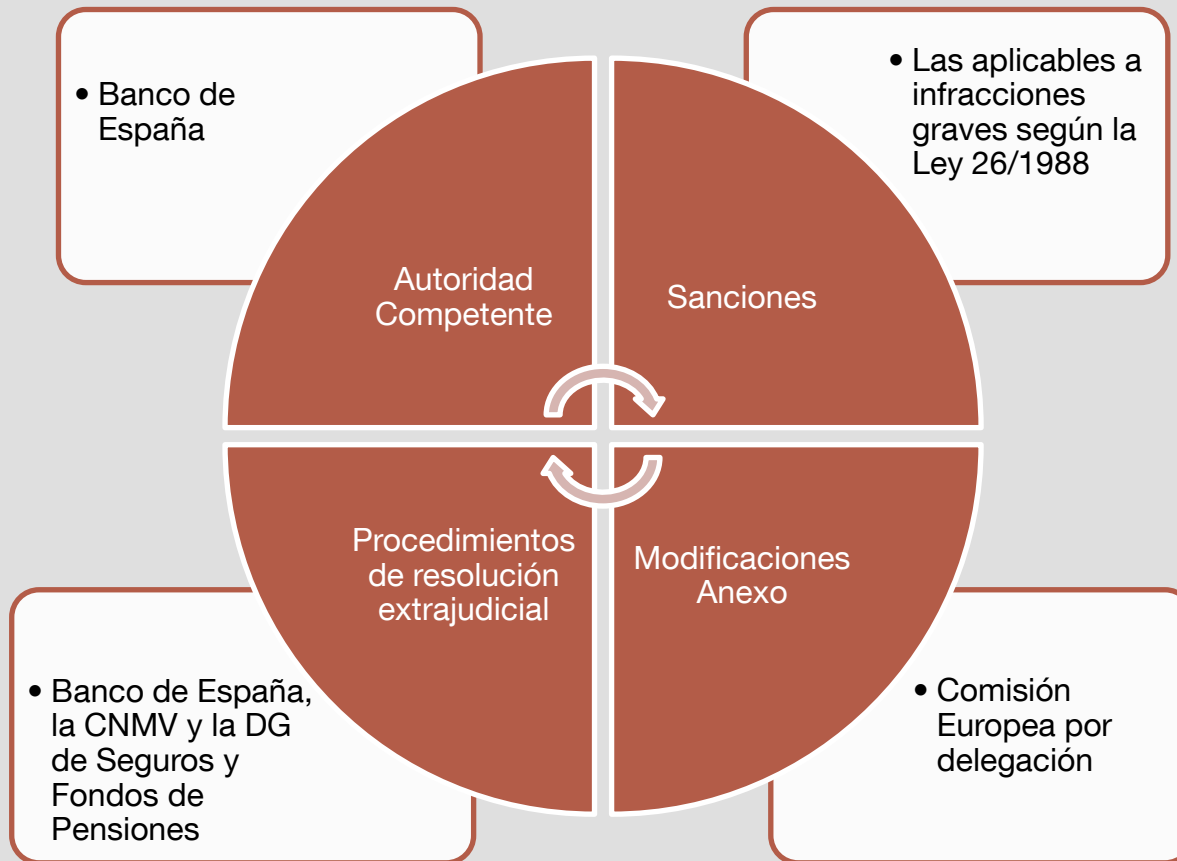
• Banco de España

Autoridad Competente

Sanciones

• Las aplicables a infracciones graves según la Ley 26/1988

Procedimientos de resolución extrajudicial

Modificaciones Anexo

• Banco de España, la CNMV y la DG de Seguros y Fondos de Pensiones

• Comisión Europea por delegación